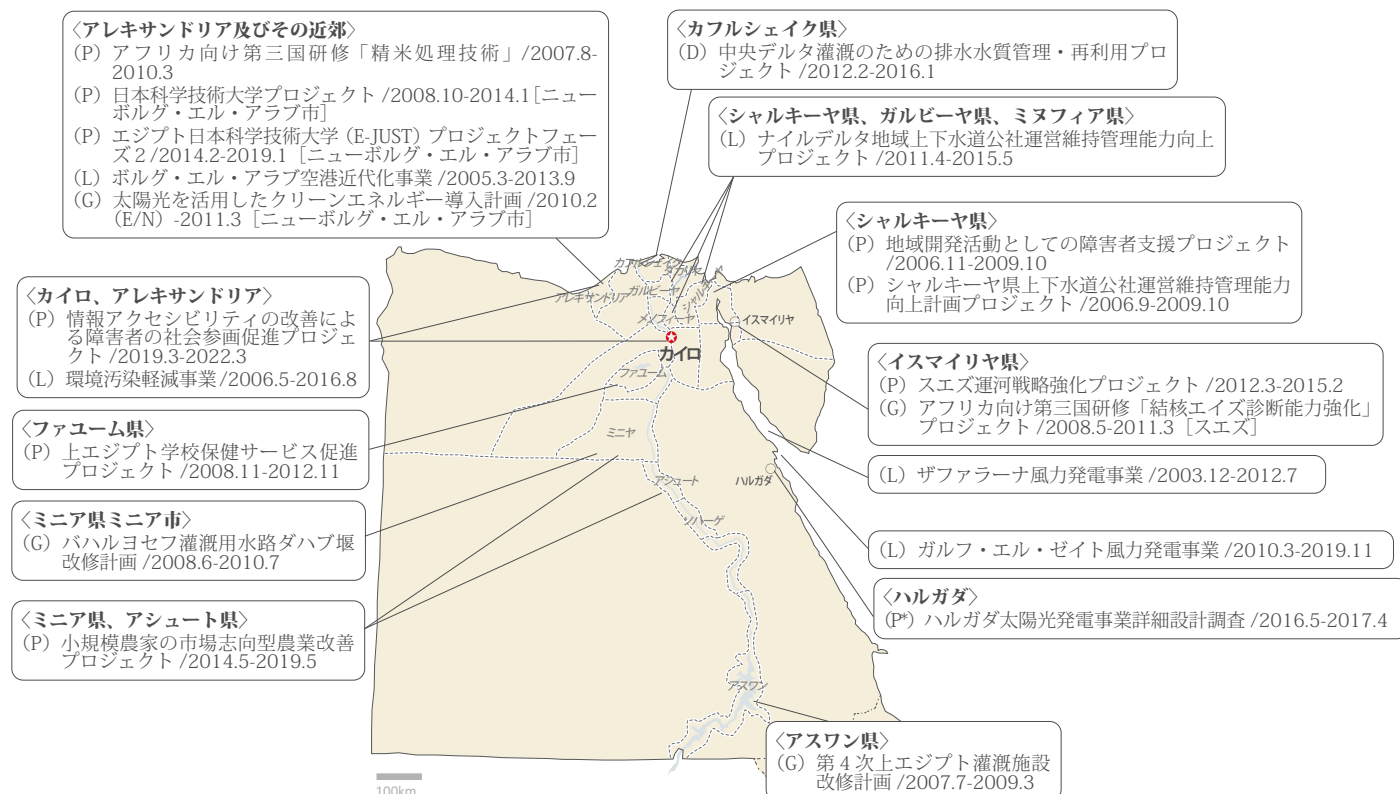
〈アレキサンドリア及びその近郊〉
(P) アフリカ向け第三国研修「精米処理技術」/2007.8-2010.3
(P) 日本科学技術大学プロジェクト /2008.10-2014.1［ニューボルグ・エル・アラブ市］
(P) エジプト日本科学技術大学 (E-JUST) プロジェクトフェーズ 2 /2014.2-2019.1［ニューボルグ・エル・アラブ市］
(L) ボルグ・エル・アラブ空港近代化事業 /2005.3-2013.9
(G) 太陽光を活用したクリーンエネルギー導入計画 /2010.2 (E/N) -2011.3［ニューボルグ・エル・アラブ市］

〈カフルシェイク県〉
(D) 中央デルタ灌漑のための排水水質管理・再利用プロジェクト /2012.2-2016.1

〈シャルキーヤ県、ガルビーヤ県、ミヌフィア県〉
(L) ナイルデルタ地域上下水道公社運営維持管理能力向上プロジェクト /2011.4-2015.5

〈シャルキーヤ県〉
(P) 地域開発活動としての障害者支援プロジェクト /2006.11-2009.10
(P) シャルキーヤ県上下水道公社運営維持管理能力向上計画プロジェクト /2006.9-2009.10

〈カイロ、アレキサンドリア〉
(P) 情報アクセシビリティの改善による障害者の社会参画促進プロジェクト /2019.3-2022.3
(L) 環境汚染軽減事業 /2006.5-2016.8

カフルシェイク
ダカハレイヤ
ガルビーヤ
シャルキーヤ
アレキサンドリア
メノフィーヤ
イスマイリヤ
カイロ
ファユーム
ミニヤ
アシュート
ハルガダ
ソハーグ
アスワン

〈イスマイリヤ県〉
(P) スエズ運河戦略強化プロジェクト /2012.3-2015.2
(G) アフリカ向け第三国研修「結核エイズ診断能力強化」プロジェクト /2008.5-2011.3［スエズ］

〈ファユーム県〉
(P) 上エジプト学校保健サービス促進プロジェクト /2008.11-2012.11

(L) ザファラーナ風力発電事業 /2003.12-2012.7

〈ミニア県ミニア市〉
(G) バハルヨセフ灌漑用水路ダハブ堰改修計画 /2008.6-2010.7

(L) ガルフ・エル・ゼイト風力発電事業 /2010.3-2019.11

〈ハルガダ〉
(P*) ハルガダ太陽光発電事業詳細設計調査 /2016.5-2017.4

〈ミニア県、アシュート県〉
(P) 小規模農家の市場志向型農業改善プロジェクト /2014.5-2019.5

〈アスワン県〉
(G) 第 4 次上エジプト灌漑施設改修計画 /2007.7-2009.3

100km